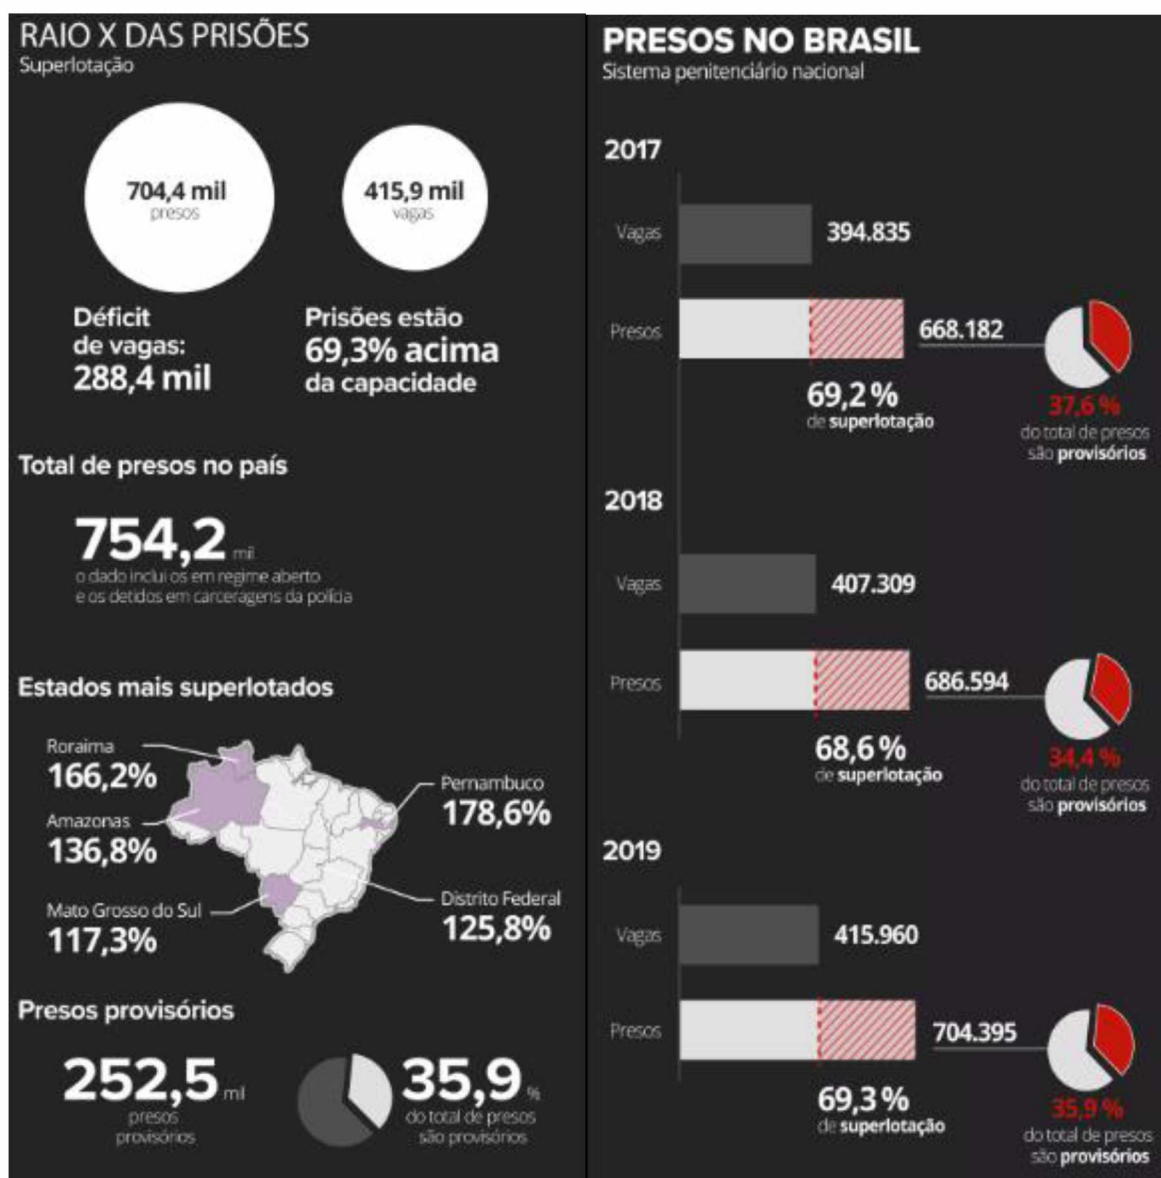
RAIO X DAS PRISÕES
Superlotação

704,4 mil
presos

415,9 mil
vagas

Déficit de vagas:
288,4 mil

Prisões estão
69,3% acima
da capacidade

Total de presos no país

754,2 mil
o dado inclui os em regime aberto e os detidos em carceragens da polícia

Estados mais superlotados

Roraima
166,2%

Amazonas
136,8%

Mato Grosso do Sul
117,3%

Pernambuco
178,6%

Distrito Federal
125,8%

Presos provisórios

252,5 mil
presos provisórios

35,9 %
do total de presos são provisórios

PRESOS NO BRASIL
Sistema penitenciário nacional

2017

Vagas 394.835

Presos 668.182

69,2 %
de superlotação

37,6 %
do total de presos são provisórios

2018

Vagas 407.309

Presos 686.594

68,6 %
de superlotação

34,4 %
do total de presos são provisórios

2019

Vagas 415.960

Presos 704.395

69,3 %
de superlotação

35,9 %
do total de presos são provisórios